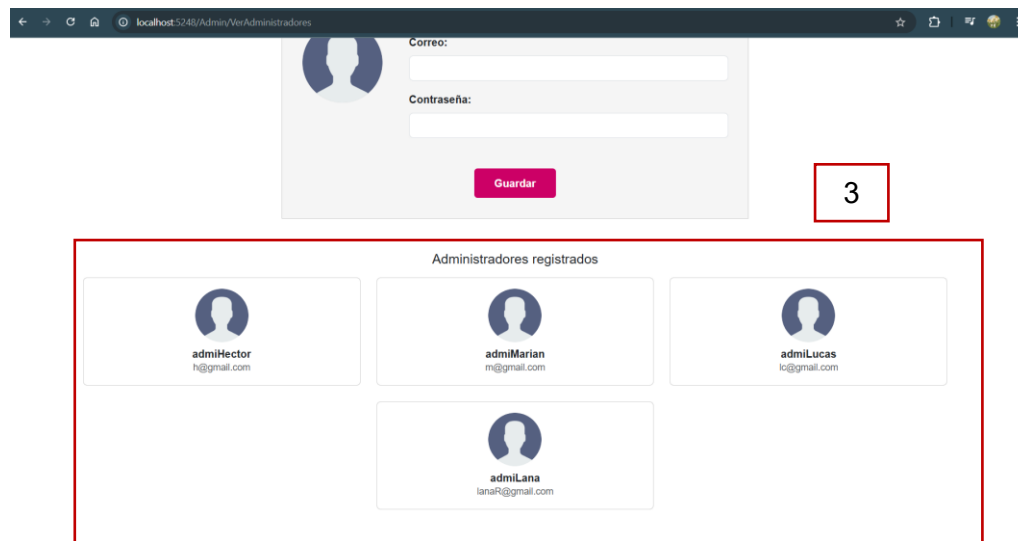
localhost:5248/Admin/VerAdministradores

Correo:

Contraseña:

Guardar

3

Administradores registrados

admiHector
h@gmail.com

admiMarian
m@gmail.com

admiLucas
lc@gmail.com

admiLana
lanaR@gmail.com